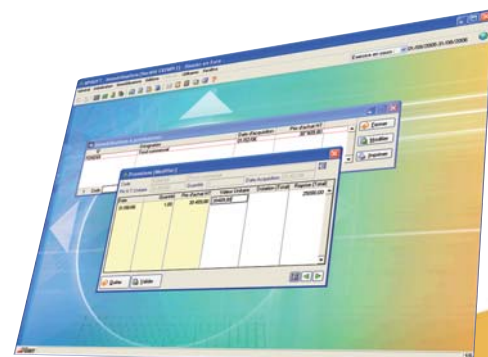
Exercice en cours 01/08/2006-31/08/2006

Date d'acquisition
Prix d'achat HT
Désignation
01/02/06
20 400,00
Fond commercial

Dossier
Modifier
Imprimer

Date
Prix d'achat HT
Valeur Origine
Dotation
Quantité

Quitter
Valider

Date
Quantité
Prix d'achat HT
Valeur Origine
Dotation
Régime
01/08/06
1,00
20 400,00
20400,00
25000,00

démarrer